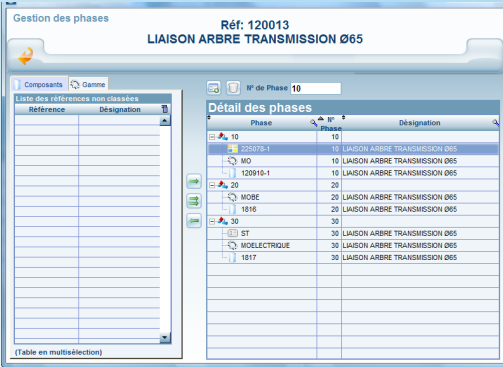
Gestion des phases

Réf: 120013
LIAISON ARBRE TRANSMISSION Ø65

Composants | Gamme

Liste des références non classées

| Référence | Désignation |
|---|---|

(Table en multisélection)

N° de Phase 10

Détail des phases

| Phase | N° Phase | Désignation |
|---|---|---|
| 10 | 10 | |
| 225078-1 | 10 | LIAISON ARBRE TRANSMISSION Ø65 |
| MO | 10 | LIAISON ARBRE TRANSMISSION Ø65 |
| 120910-1 | 10 | LIAISON ARBRE TRANSMISSION Ø65 |
| 20 | 20 | |
| MOBE | 20 | LIAISON ARBRE TRANSMISSION Ø65 |
| 1816 | 20 | LIAISON ARBRE TRANSMISSION Ø65 |
| 30 | 30 | |
| ST | 30 | LIAISON ARBRE TRANSMISSION Ø65 |
| MOELECTRIQUE | 30 | LIAISON ARBRE TRANSMISSION Ø65 |
| 1817 | 30 | LIAISON ARBRE TRANSMISSION Ø65 |